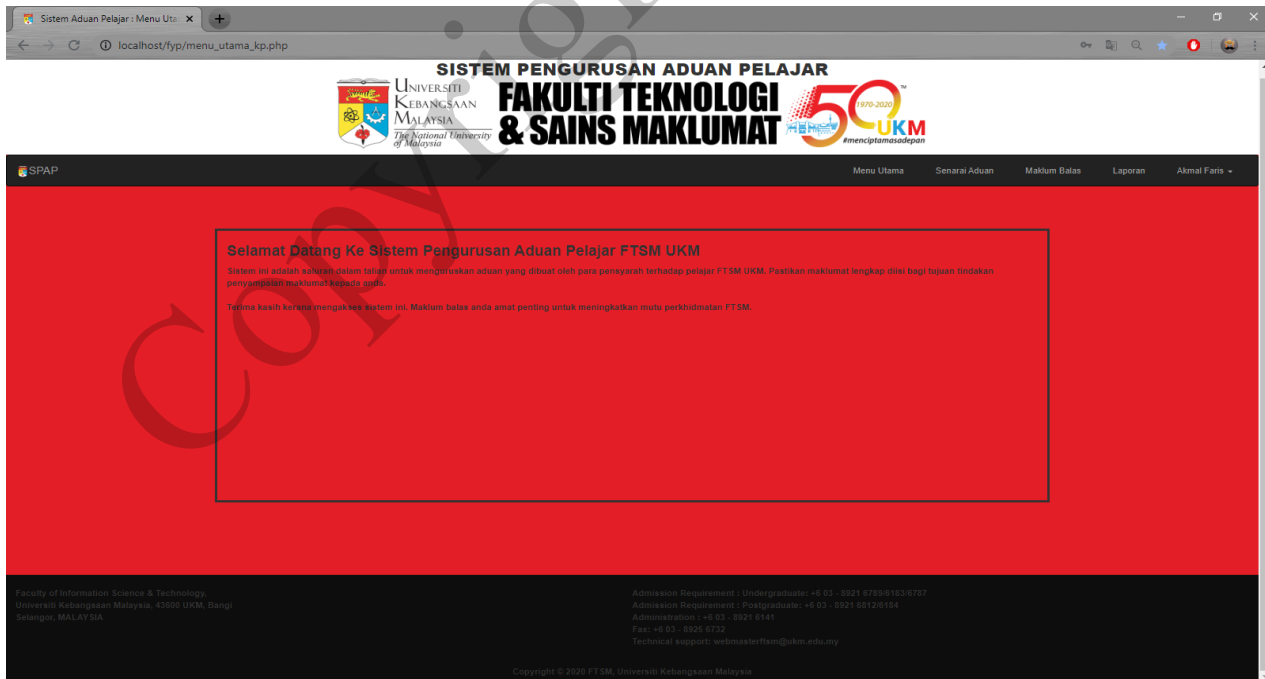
Sistem Aduan Pelajar : Menu Uta ×

localhost/fyp/menu_utama_kp.php

SISTEM PENGURUSAN ADUAN PELAJAR

Universiti Kebangsaan Malaysia
The National University of Malaysia

FAKULTI TEKNOLOGI & SAINS MAKLUMAT

1970-2020 UKM #menciptamasadepan

SPAP

Menu Utama Senarai Aduan Maklum Balas Laporan Akmal Faris

Selamat Datang Ke Sistem Pengurusan Aduan Pelajar FTSM UKM

Sistem ini adalah saluran dalam talian untuk menguruskan aduan yang dibuat oleh para pensyarah terhadap pelajar FTSM UKM. Pastikan maklumat lengkap diisi bagi tujuan tindakan penyampaian maklumat kepada anda.

Terima kasih kerana mengakses sistem ini. Maklum balas anda amat penting untuk meningkatkan mutu perkhidmatan FTSM.

Copyright

Faculty of Information Science & Technology,
Universiti Kebangsaan Malaysia, 43600 UKM, Bangi
Selangor, MALAYSIA

Admission Requirement : Undergraduate: +6 03 - 8921 6789/6183/6787
Admission Requirement : Postgraduate: +6 03 - 8921 6812/6184
Administration : +6 03 - 8921 6141
Fax: +6 03 - 8925 6732
Technical support: webmasterftsm@ukm.edu.my

Copyright © 2020 FTSM, Universiti Kebangsaan Malaysia